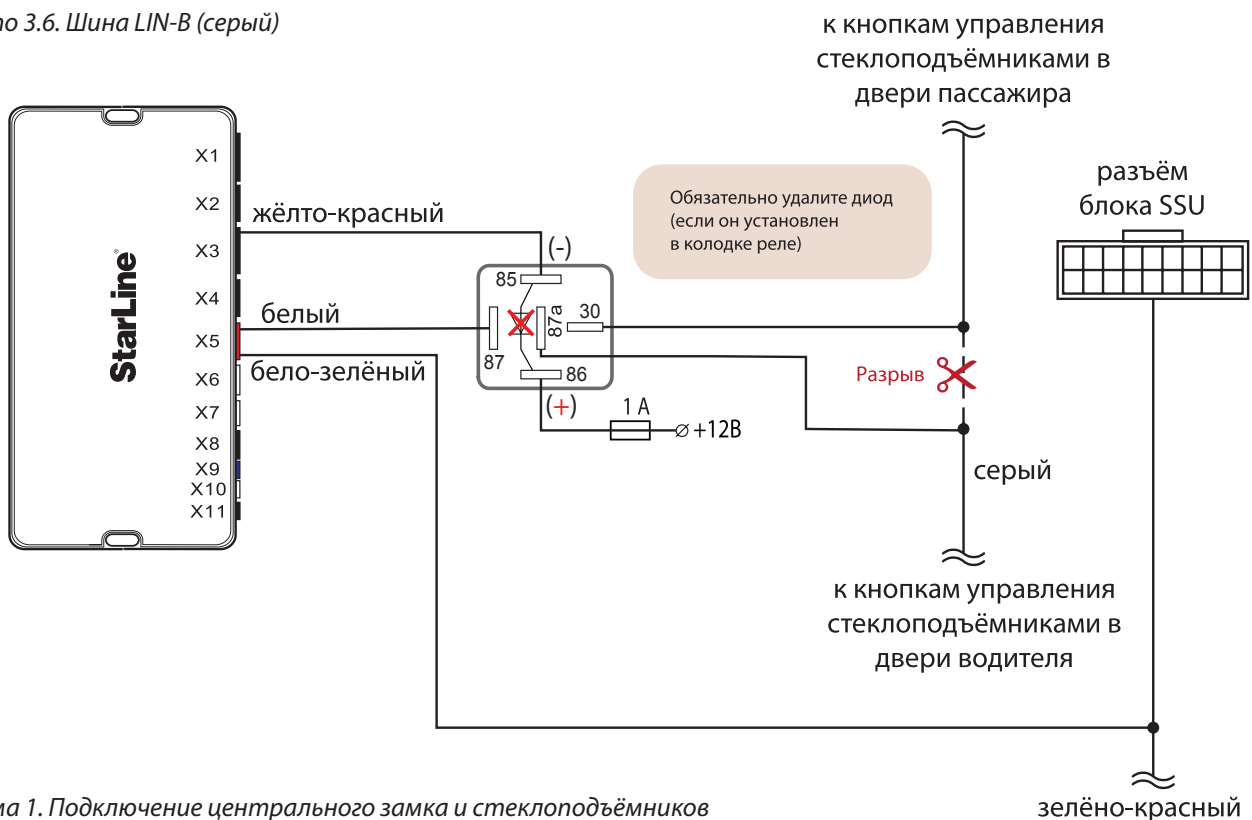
о 3.6. Шина LIN-B (серый)

к кнопкам управления стеклоподъёмниками в двери пассажира

X1
X2
X3
X4
X5
X6
X7
X8
X9
X10
X11

StarLine

жёлто-красный

(-)

Обязательно удалите диод (если он установлен в колодке реле)

разъём блока SSU

85

белый

87a

30

87

бело-зелёный

86

Разрыв

(+)

1 A

+12B

серый

к кнопкам управления стеклоподъёмниками в двери водителя

ма 1. Подключение центрального замка и стеклоподъёмников

зелёно-красный